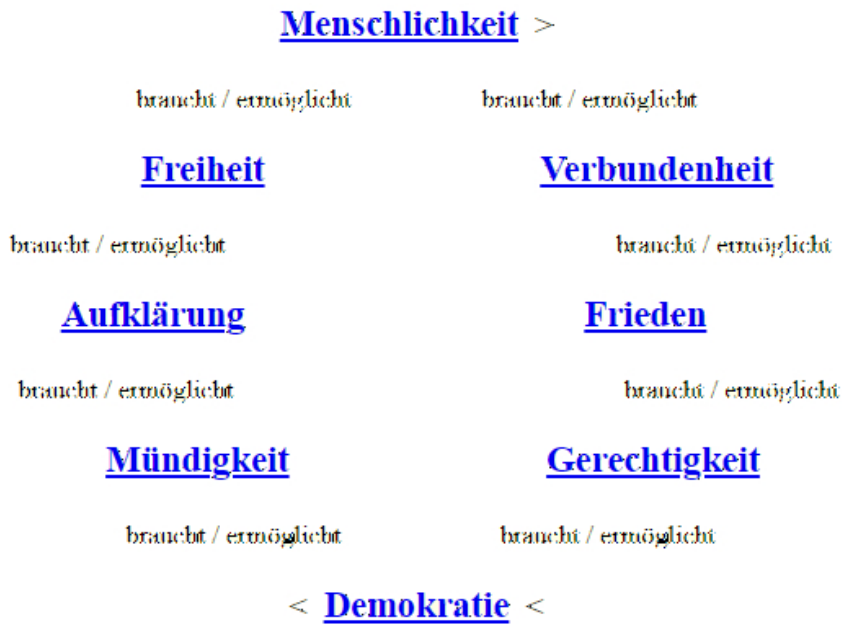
Menschlichkeit >

braucht / ermöglicht braucht / ermöglicht

Freiheit Verbundenheit

braucht / ermöglicht braucht / ermöglicht

Aufklärung Frieden

braucht / ermöglicht braucht / ermöglicht

Mündigkeit Gerechtigkeit

braucht / ermöglicht braucht / ermöglicht

< Demokratie <